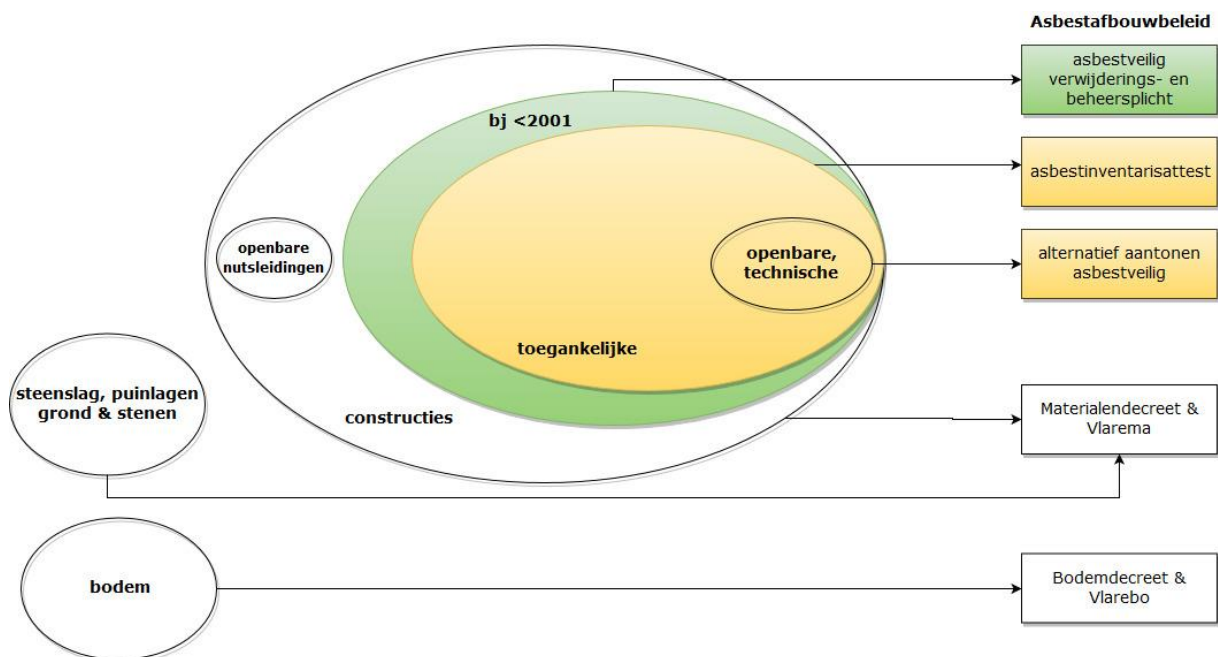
Asbestafbouwbeleid

asbestveilig verwijderings- en beheersplicht

bj <2001

asbestinventarisattest

openbare nutsleidingen

openbare, technische

alternatief aantonen asbestveilig

toegankelijke

steenslag, puinlagen grond & stenen

constructies

Materialendecreet & Vlarema

bodem

Bodemdecreet & Vlarebo